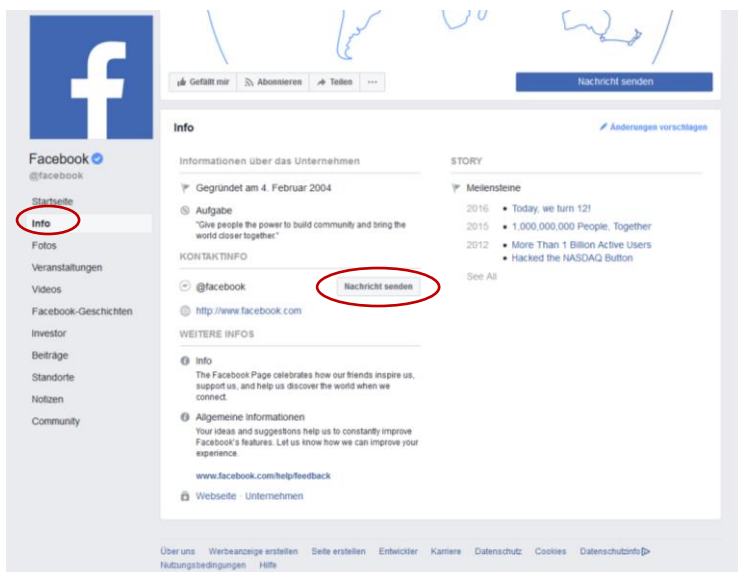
Gefällt mir
Abonnieren
Teilen
···
Nachricht senden

Facebook
@facebook

Startseite
Info
Fotos
Veranstaltungen
Videos
Facebook-Geschichten
Investor
Beiträge
Standorte
Notizen
Community

Info
Änderungen vorschlagen

Informationen über das Unternehmen

Gegründet am 4. Februar 2004

Aufgabe
"Give people the power to build community and bring the world closer together."

KONTAKTINFO

@facebook
Nachricht senden

http://www.facebook.com

WEITERE INFOS

Info
The Facebook Page celebrates how our friends inspire us, support us, and help us discover the world when we connect.

Allgemeine Informationen
Your ideas and suggestions help us to constantly improve Facebook's features. Let us know how we can improve your experience.

www.facebook.com/help/feedback

Webseite · Unternehmen

STORY

Meilensteine

2016 • Today, we turn 12!
2015 • 1,000,000,000 People, Together
2012 • More Than 1 Billion Active Users
• Hacked the NASDAQ Button

See All

Über uns Werbeanzeige erstellen Seite erstellen Entwickler Karriere Datenschutz Cookies Datenschutzinfo
Nutzungsbedingungen Hilfe